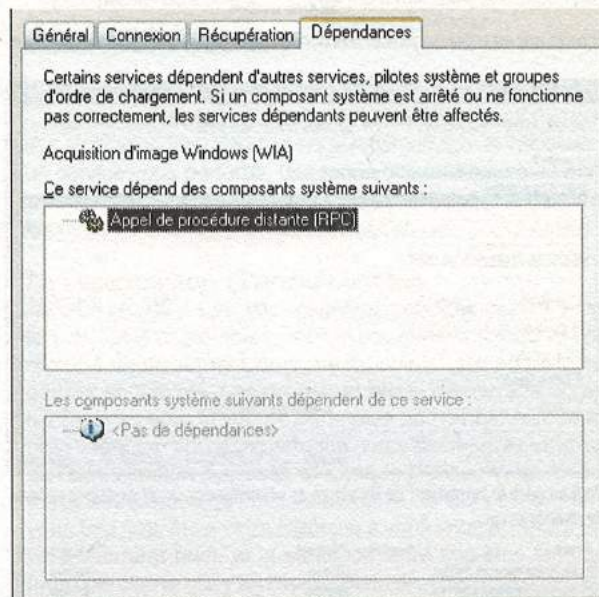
Général Connexion Récupération Dépendances

Certains services dépendent d'autres services, pilotes système et groupes d'ordre de chargement. Si un composant système est arrêté ou ne fonctionne pas correctement, les services dépendants peuvent être affectés.

Acquisition d'image Windows (WIA)

Ce service dépend des composants système suivants :

Appel de procédure distante (RPC)

Les composants système suivants dépendent de ce service :

<Pas de dépendances>